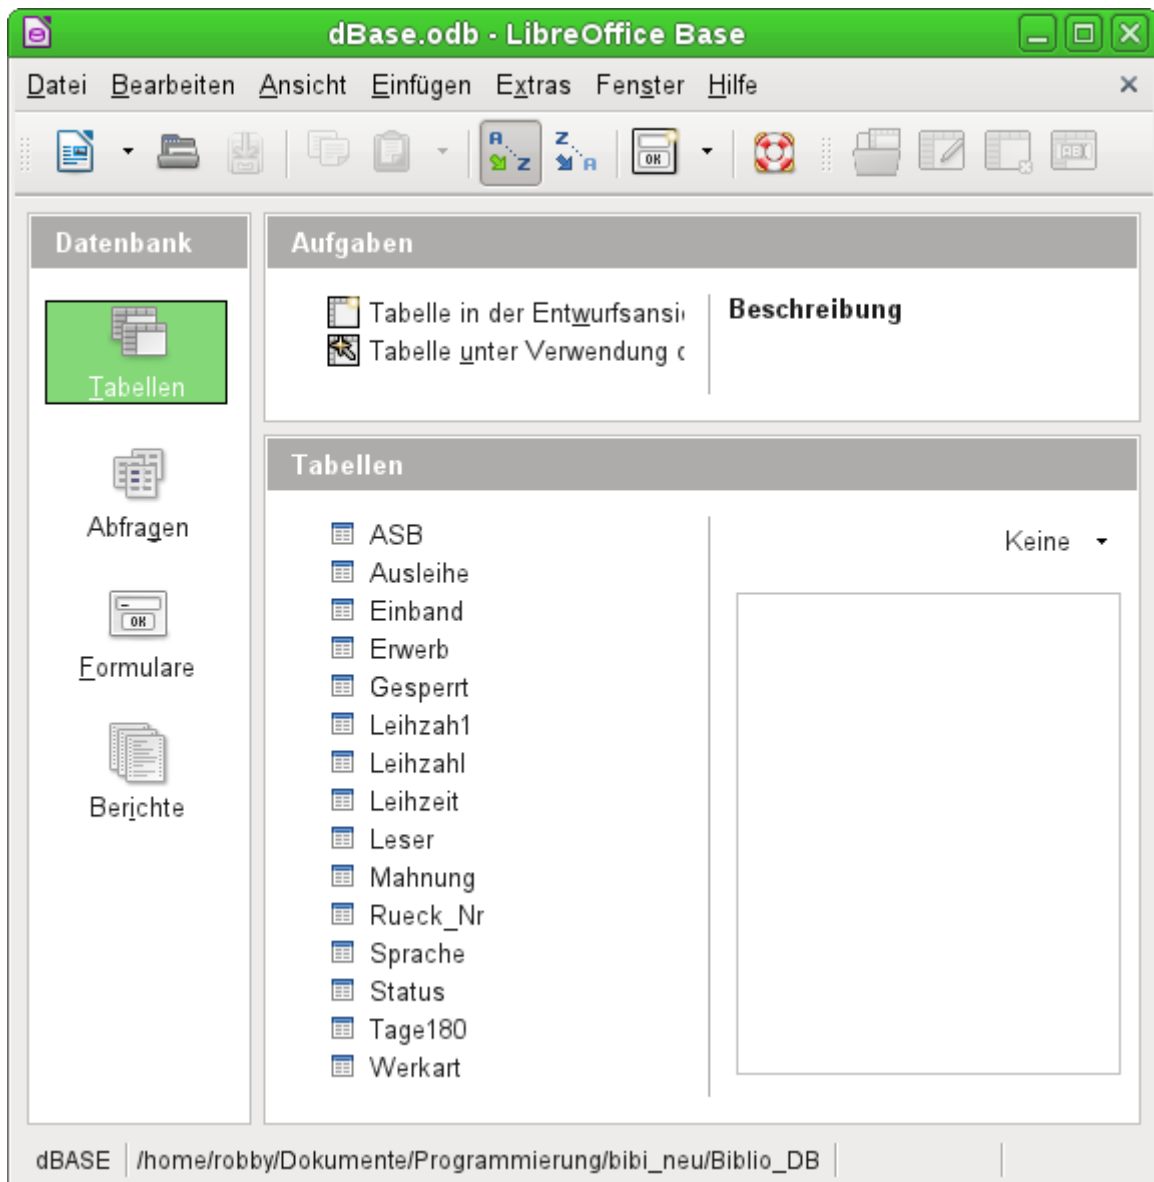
dBase.odb - LibreOffice Base

Datei Bearbeiten Ansicht Einfügen Extras Fenster Hilfe

Datenbank

Tabellen

Abfragen

Formulare

Berichte

Aufgaben

Tabelle in der Entwurfsansi

Tabelle unter Verwendung

Beschreibung

Tabellen

ASB
Ausleihe
Einband
Erwerb
Gesperrt
Leihzah1
Leihzahl
Leihzeit
Leser
Mahnung
Rueck_Nr
Sprache
Status
Tage180
Werkart

Keine

dBASE /home/robby/Dokumente/Programmierung/bibi_neu/Biblio_DB